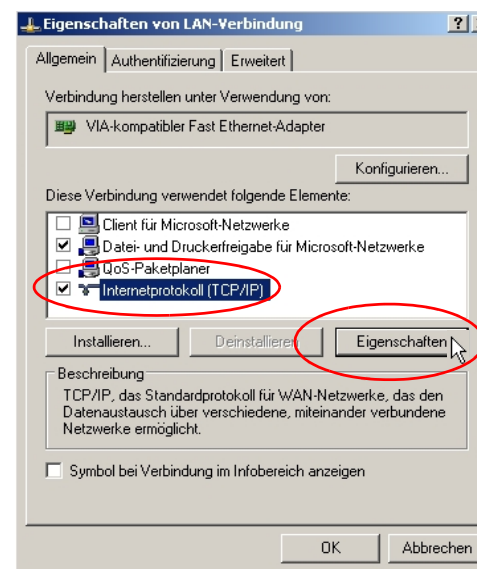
Eigenschaften von LAN-Verbindung

?

Allgemein | Authentifizierung | Erweitert

Verbindung herstellen unter Verwendung von:

VIA-kompatibler Fast Ethernet-Adapter

Konfigurieren...

Diese Verbindung verwendet folgende Elemente:

Client für Microsoft-Netzwerke
Datei- und Druckerfreigabe für Microsoft-Netzwerke
QoS-Paketplaner
Internetprotokoll (TCP/IP)

Installieren... | Deinstallieren | Eigenschaften

Beschreibung

TCP/IP, das Standardprotokoll für WAN-Netzwerke, das den Datenaustausch über verschiedene, miteinander verbundene Netzwerke ermöglicht.

Symbol bei Verbindung im Infobereich anzeigen

OK | Abbrechen